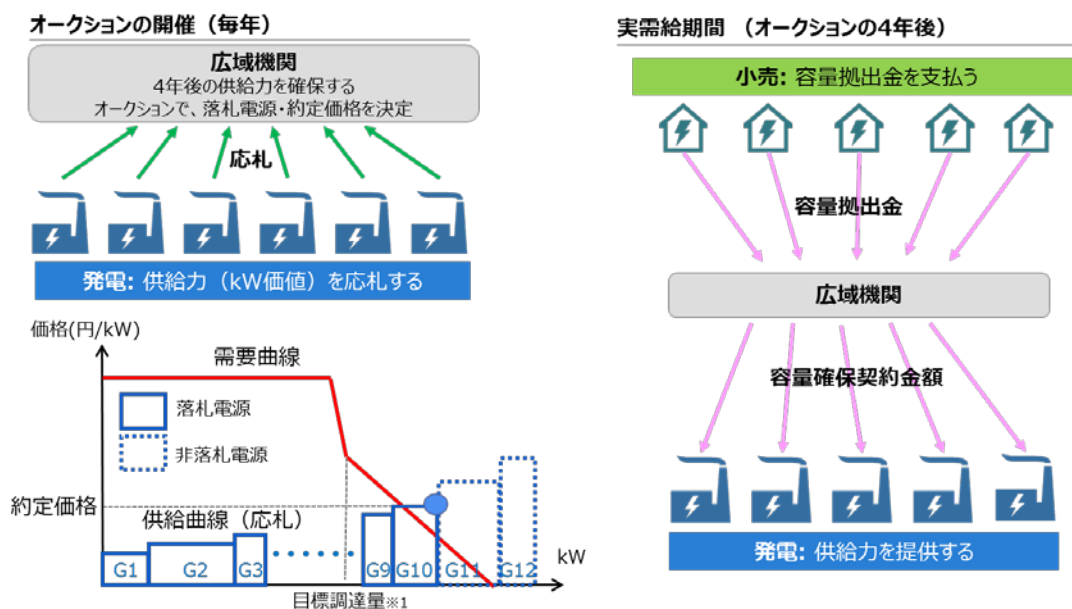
オークションの開催（毎年）

広域機関
4年後の供給力を確保する
オークションで、落札電源・約定価格を決定

応札

発電: 供給力（kW価値）を応札する

価格(円/kW)
需要曲線
落札電源
非落札電源
約定価格
供給曲線（応札）
G1 G2 G3 G9 G10 G11 G12
kW
目標調達量※1

実需給期間 （オークションの4年後）

小売: 容量拠出金を支払う

容量拠出金

広域機関

容量確保契約金額

発電: 供給力を提供する